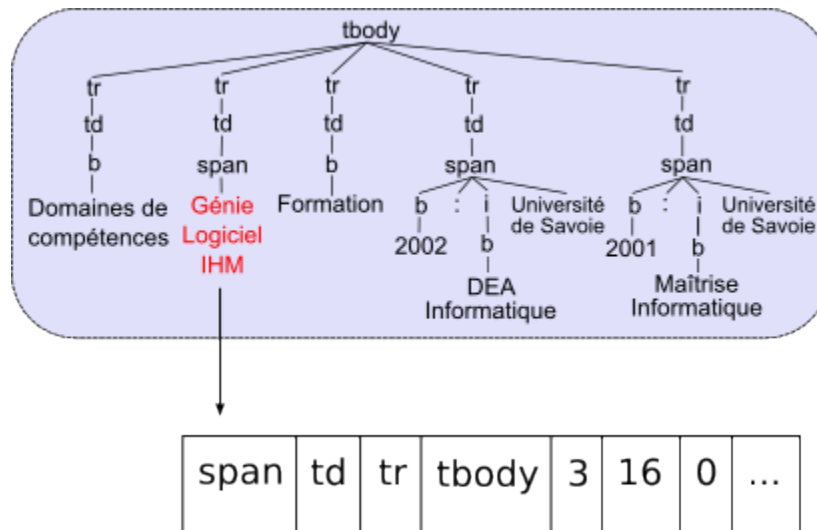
tbody

tr
td
b
Domaines de compétences

tr
td
span
Génie Logiciel IHM

tr
td
b
Formation

tr
td
span
b
2002
:
i
b
DEA Informatique
Université de Savoie

tr
td
span
b
2001
:
i
b
Maîtrise Informatique
Université de Savoie

| span | td | tr | tbody | 3 | 16 | 0 | ... |
|---|---|---|---|---|---|---|---|